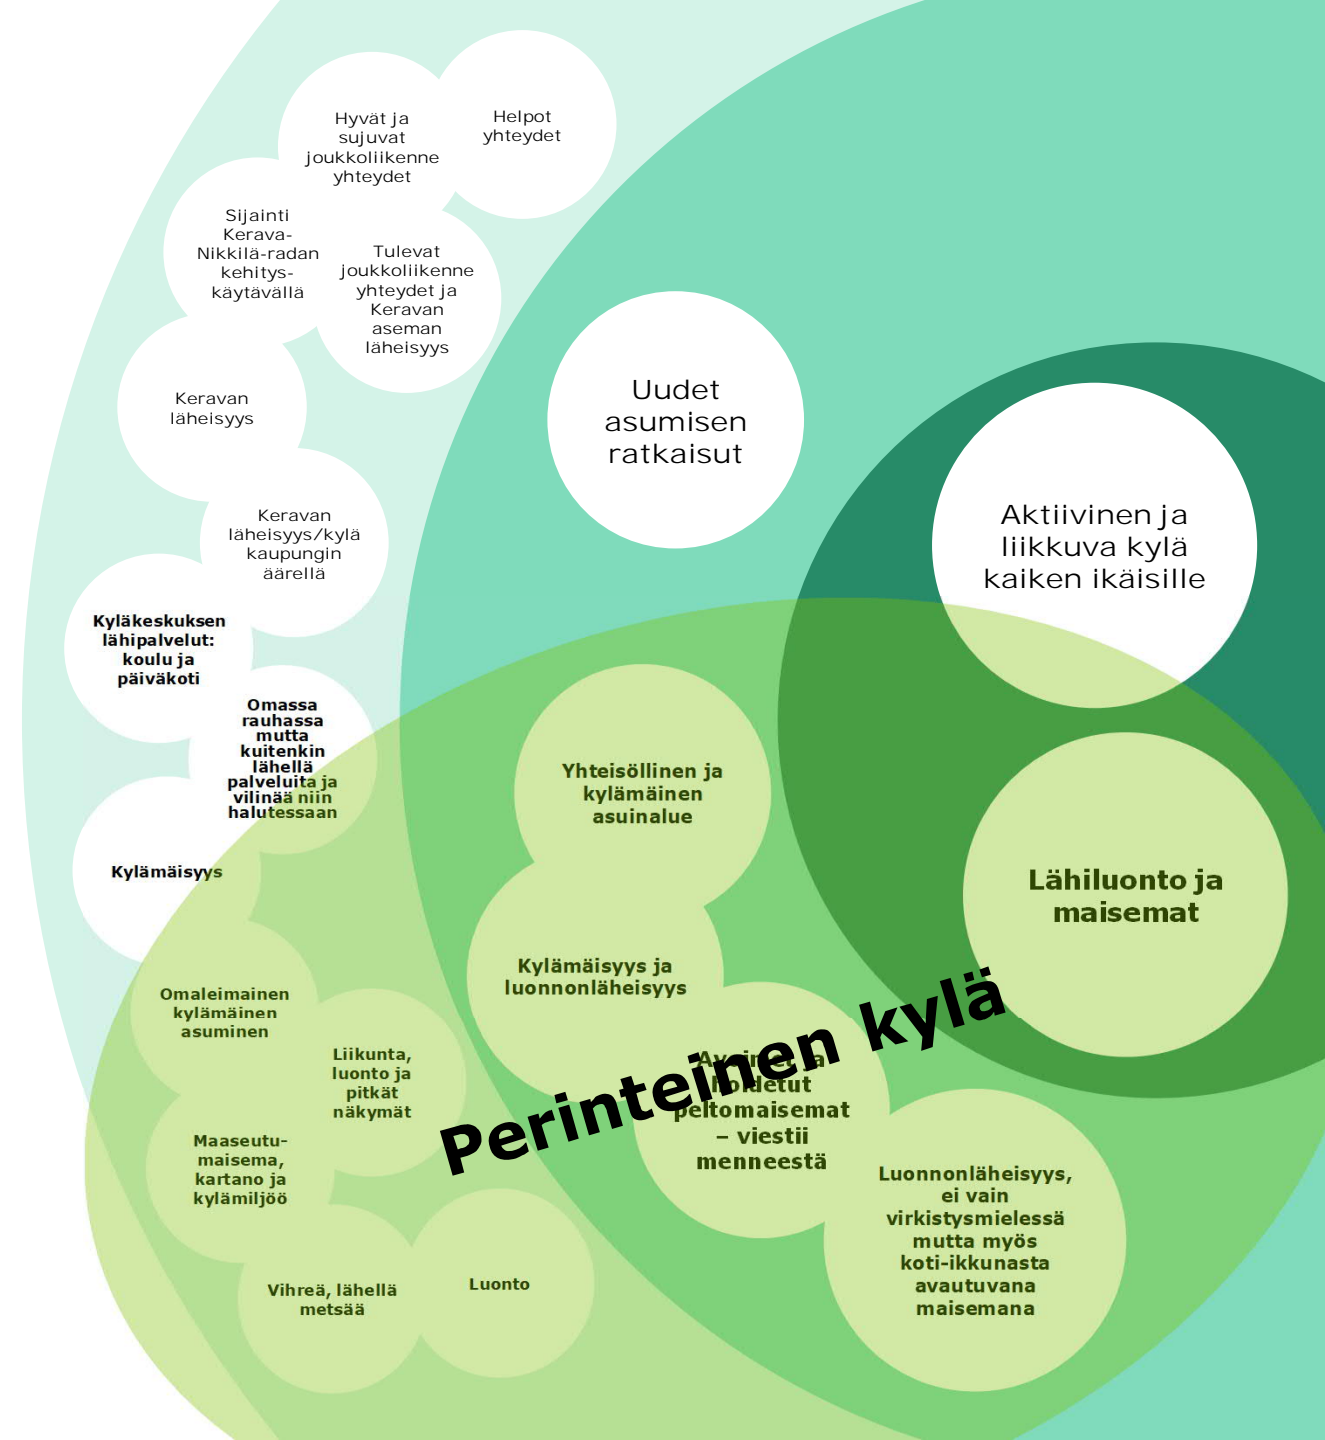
Hyvät ja sujuvat joukkoliikenne yhteydet

Helpot yhteydet

Sijainti Kerava-Nikkilä-radan kehitys-käytävällä

Tulevat joukkoliikenne yhteydet ja Keravan aseman läheisyys

Keravan läheisyys

Uudet asumisen ratkaisut

Keravan läheisyys/kylä kaupungin äärellä

Aktiivinen ja liikkuva kylä kaikken ikäisille

Kyläkeskuksen lähipalvelut: koulu ja päiväkoti

Omassa rauhassa mutta kuitenkin lähellä palveluita ja vilinää niin halutessaan

Yhteisöllinen ja kylämäinen asuinalue

Lähiluonto ja maisemat

Kylämäisyys

Kylämäisyys ja luonnonläheisyys

Omaleimainen kylämäinen asuminen

Perinteinen kylä

Liikunta, luonto ja pitkät näkymät

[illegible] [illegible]detut peltomaisemat – viestii menneestä

Maaseutu-maisema, kartano ja kylämiljöö

Luonnonläheisyys, ei vain virkistysmielessä mutta myös koti-ikkunasta avautuvana maisemana

Vihreä, lähellä metsää

Luonto